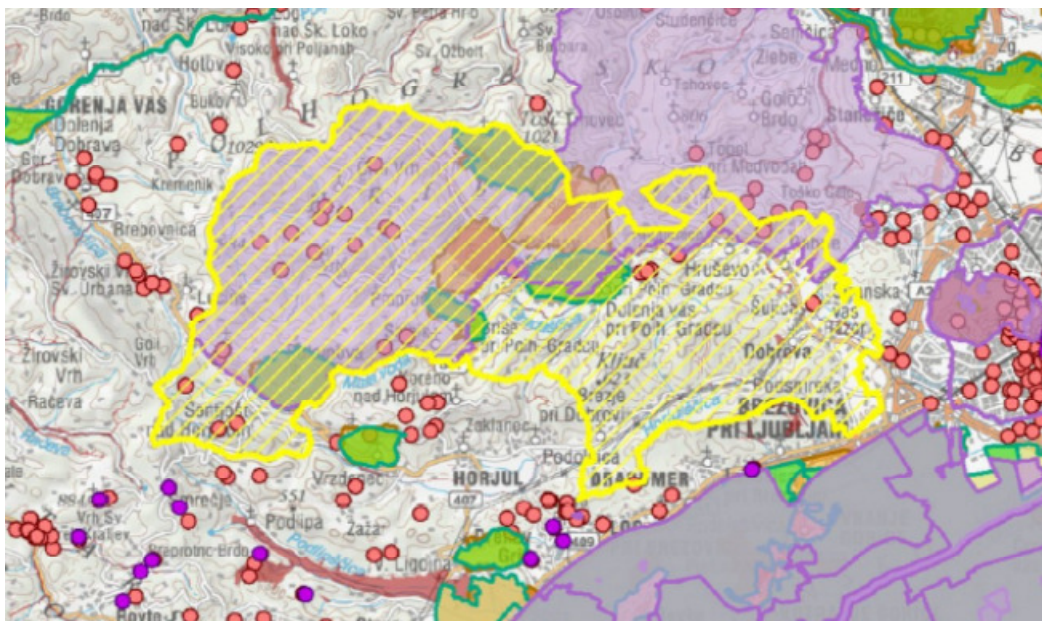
Brdo
nad Sk. Loko
Visoko pri Poljanah
Sv. Ozbert
Studenčice
Senica
Zg.
Hotavlje
GORENJA VAS
Dolenja Dobrava
Dobrava
Kremenik
Brebovnica
Žirovski Vrh Sv. Urbana
Žirovski Vrh
Goli Vrh
Račeva
Hruševo
Dolenja vas pri Polh. Gradcu
pri Polh. Gradcu
Dobrova
BREZOVICA PRI LJUBLJANI
Horjul
Podolnica
Vrzdenec
Podlipa
Zažar
Ligojna
Vrh Sv. Treh Kraljev
Zaklanec
Brezje pri Dobrovi
Topol pri Medvodah
Golo Brdo
Šentjošt nad Horjulom
Koreno nad Horjulom
Klanec
351
407
409
211
1021
1023
A2